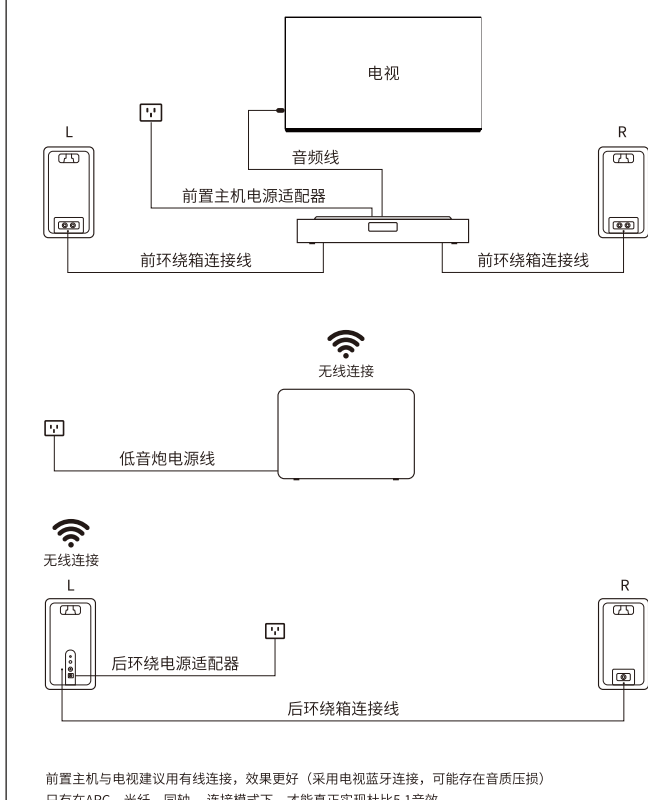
电视

L

R

音频线

前置主机电源适配器

前环绕箱连接线

前环绕箱连接线

无线连接

低音炮电源线

无线连接

L

R

后环绕电源适配器

后环绕箱连接线

前置主机与电视建议用有线连接，效果更好（采用电视蓝牙连接，可能存在音质压损）

只有在ARC、光纤、同轴、连接模式下，才能真正实现杜比5.1音效